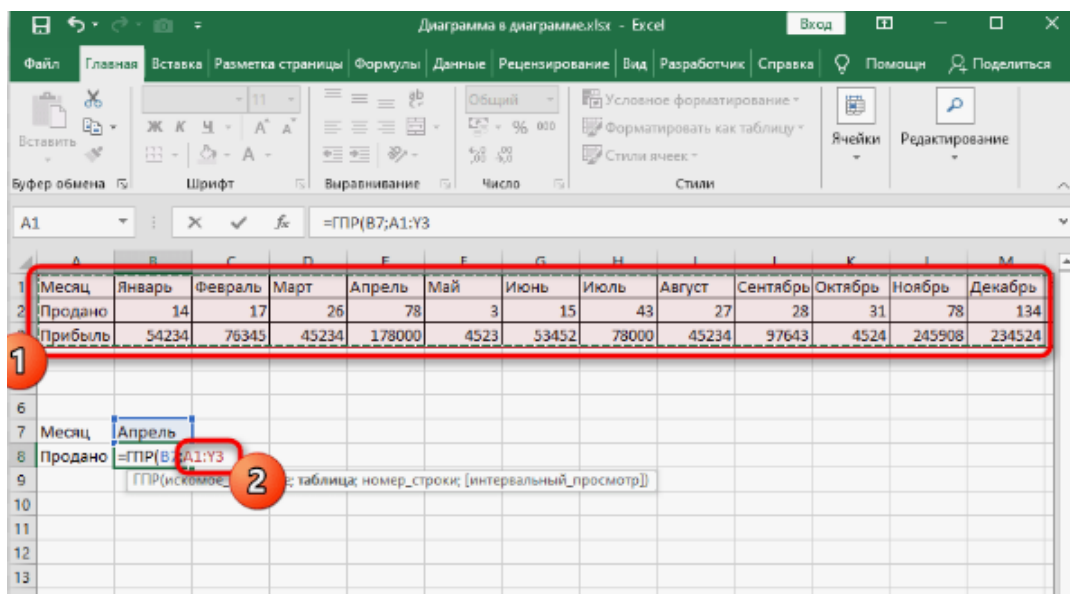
Диаграмма в диаграмме.xlsx - Excel

Вход

Файл Главная Вставка Разметка страницы Формулы Данные Рецензирование Вид Разработчик Справка Помощн Поделиться

Вставить
Буфер обмена
11
Ж К Ч А А
Шрифт
Выравнивание
Общий
% 000
Число
Условное форматирование
Форматировать как таблицу
Стили ячеек
Стили
Ячейки
Редактирование

A1
=ГПР(B7;A1:Y3

| | A | B | C | D | E | F | G | H | I | J | K | L | M |
|---|---|---|---|---|---|---|---|---|---|---|---|---|---|
| 1 | Месяц | Январь | Февраль | Март | Апрель | Май | Июнь | Июль | Август | Сентябрь | Октябрь | Ноябрь | Декабрь |
| 2 | Продано | 14 | 17 | 26 | 78 | 3 | 15 | 43 | 27 | 28 | 31 | 78 | 134 |
| 3 | Прибыль | 54234 | 76345 | 45234 | 178000 | 4523 | 53452 | 78000 | 45234 | 97643 | 4524 | 245908 | 234524 |
| 6 | | | | | | | | | | | | | |
| 7 | Месяц | Апрель | | | | | | | | | | | |
| 8 | Продано | =ГПР(B7;A1:Y3 | | | | | | | | | | | |
| 9 | | | | | | | | | | | | | |
| 10 | | | | | | | | | | | | | |
| 11 | | | | | | | | | | | | | |
| 12 | | | | | | | | | | | | | |
| 13 | | | | | | | | | | | | | |

1

2

ГПР(иском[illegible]; таблица; номер_строки; [интервальный_просмотр])